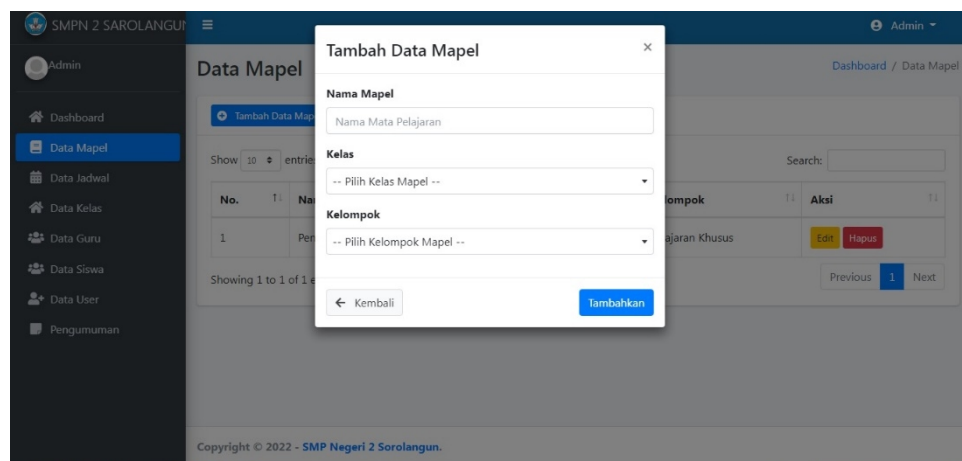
SMPN 2 SAROLANGUN

Admin

Admin

Dashboard

Data Mapel

Data Jadwal

Data Kelas

Data Guru

Data Siswa

Data User

Pengumuman

Data Mapel

Dashboard / Data Mapel

Tambah Data Map

Show 10 entrie

Search:

| No. | Na | lompok | Aksi |
|---|---|---|---|
| 1 | Per | ajaran Khusus | Edit Hapus |

Showing 1 to 1 of 1 e

Previous 1 Next

Tambah Data Mapel

×

Nama Mapel

Nama Mata Pelajaran

Kelas

-- Pilih Kelas Mapel --

Kelompok

-- Pilih Kelompok Mapel --

← Kembali

Tambahkan

Copyright © 2022 - SMP Negeri 2 Sorolangun.